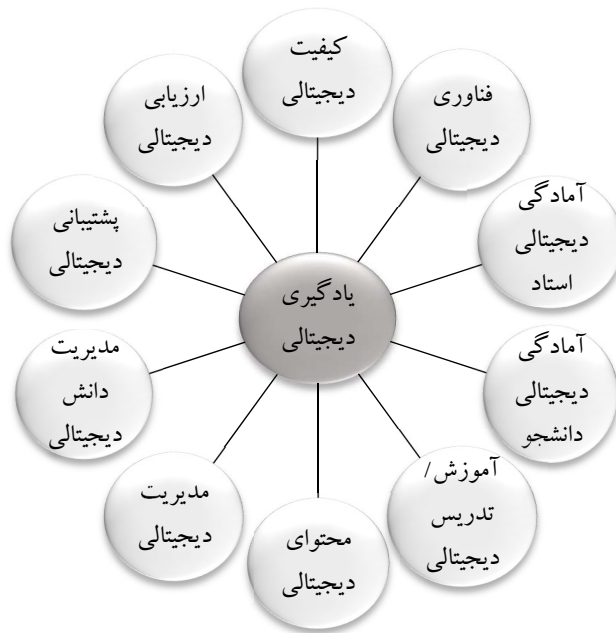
کیفیت دیجیتالی

ارزیابی دیجیتالی

فناوری دیجیتالی

آمادگی دیجیتالی استاد

پشتیبانی دیجیتالی

یادگیری دیجیتالی

آمادگی دیجیتالی دانشجو

مدیریت دانش دیجیتالی

آموزش/ تدریس دیجیتالی

مدیریت دیجیتالی

محتوای دیجیتالی